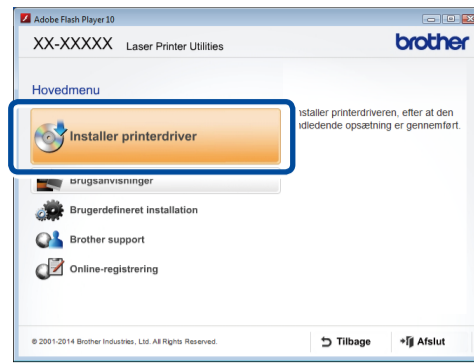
Adobe Flash Player 10

XX-XXXXX Laser Printer Utilities

brother

Hovedmenu

Installer printerdriver

nstaller printerdriveren, efter at den ndledende opsætning er gennemført.

Brugsanvisninger

Brugerdefineret installation

Brother support

Online-registrering

© 2001-2014 Brother Industries, Ltd. All Rights Reserved.

Tilbage

Afslut